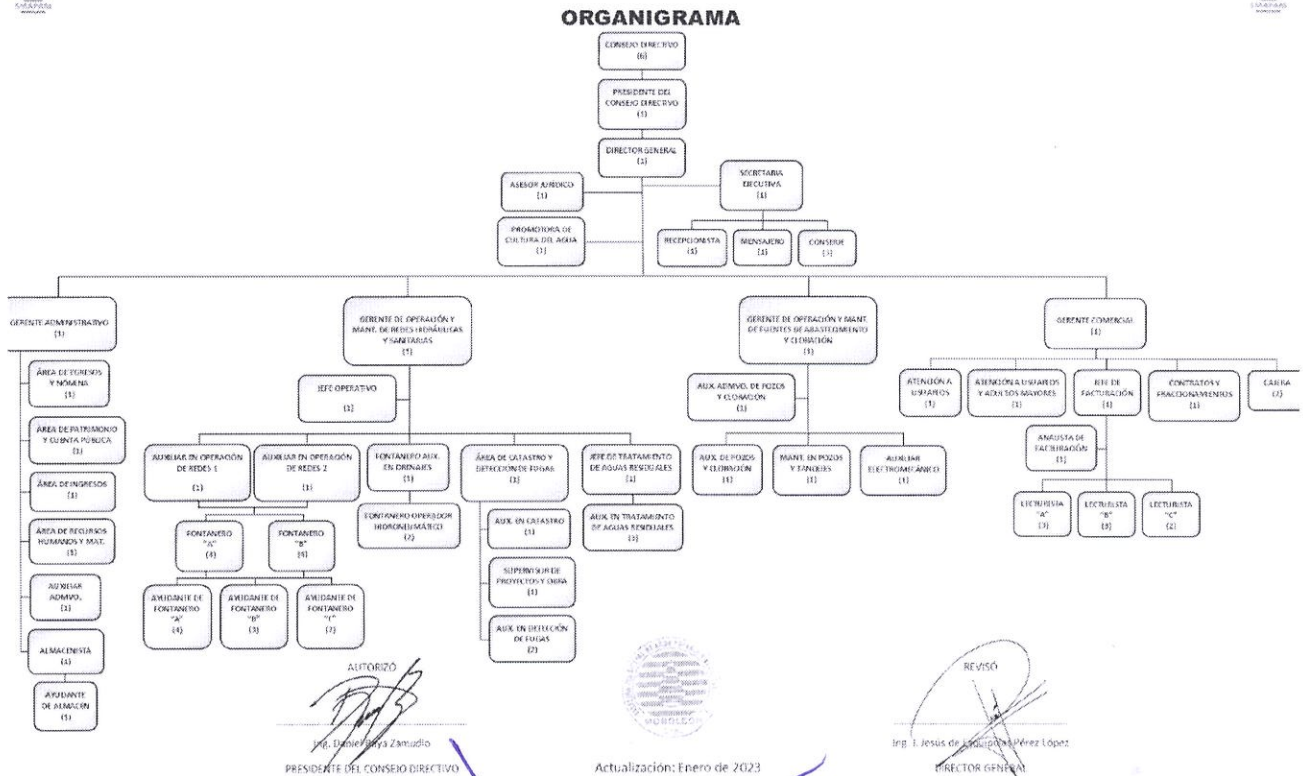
SMAPAM

SMAPAM

ORGANIGRAMA

CONSEJO DIRECTIVO
(6)

PRESIDENTE DEL CONSEJO DIRECTIVO
(1)

DIRECTOR GENERAL
(1)

ASESOR JURÍDICO
(1)

SECRETARIA EJECUTIVA
(1)

PROMOTORA DE CULTURA DEL AGUA
(1)

RECEPCIONISTA
(1)

MENSAJERO
(1)

CONSERJE
(1)

GERENTE ADMINISTRATIVO
(1)

ÁREA DE EGRESOS Y NÓMINA
(1)

ÁREA DE PATRIMONIO Y CUENTA PÚBLICA
(1)

ÁREA DE INGRESOS
(1)

ÁREA DE RECURSOS HUMANOS Y MAT.
(1)

AUXILIAR ADMVO.
(1)

ALMACENISTA
(1)

AYUDANTE DE ALMACÉN
(1)

GERENTE DE OPERACIÓN Y MANT. DE REDES HIDRÁULICAS Y SANITARIAS
(1)

JEFE OPERATIVO
(1)

AUXILIAR EN OPERACIÓN DE REDES 1
(1)

AUXILIAR EN OPERACIÓN DE REDES 2
(1)

FONTANERO "A"
(4)

FONTANERO "B"
(4)

AYUDANTE DE FONTANERO "A"
(4)

AYUDANTE DE FONTANERO "B"
(3)

AYUDANTE DE FONTANERO "C"
(2)

FONTANERO AUX. EN DRENAJES
(1)

FONTANERO OPERADOR HIDRONEUMÁTICO
(2)

ÁREA DE CATASTRO Y DETECCIÓN DE FUGAS
(1)

AUX. EN CATASTRO
(1)

SUPERVISOR DE PROYECTOS Y OBRA
(1)

AUX. EN DETECCIÓN DE FUGAS
(2)

JEFE DE TRATAMIENTO DE AGUAS RESIDUALES
(1)

AUX. EN TRATAMIENTO DE AGUAS RESIDUALES
(3)

GERENTE DE OPERACIÓN Y MANT. DE FUENTES DE ABASTECIMIENTO Y CLORACIÓN
(1)

AUX. ADMVO. DE POZOS Y CLORACIÓN
(1)

AUX. DE POZOS Y CLORACIÓN
(1)

MANT. EN POZOS Y TANQUES
(1)

AUXILIAR ELECTROMECÁNICO
(1)

GERENTE COMERCIAL
(1)

ATENCIÓN A USUARIOS
(1)

ATENCIÓN A USUARIOS Y ADULTOS MAYORES
(1)

JEFE DE FACTURACIÓN
(1)

CONTRATOS Y FRACCIONAMIENTOS
(1)

CAJERA
(2)

ANALISTA DE FACTURACIÓN
(1)

LECTURISTA "A"
(3)

LECTURISTA "B"
(3)

LECTURISTA "C"
(2)

AUTORIZÓ

Ing. Daniel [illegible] Zamudio
PRESIDENTE DEL CONSEJO DIRECTIVO

MOROLEÓN

Actualización: Enero de 2023

REVISÓ

Ing. J. Jesús de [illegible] Pérez López
DIRECTOR GENERAL